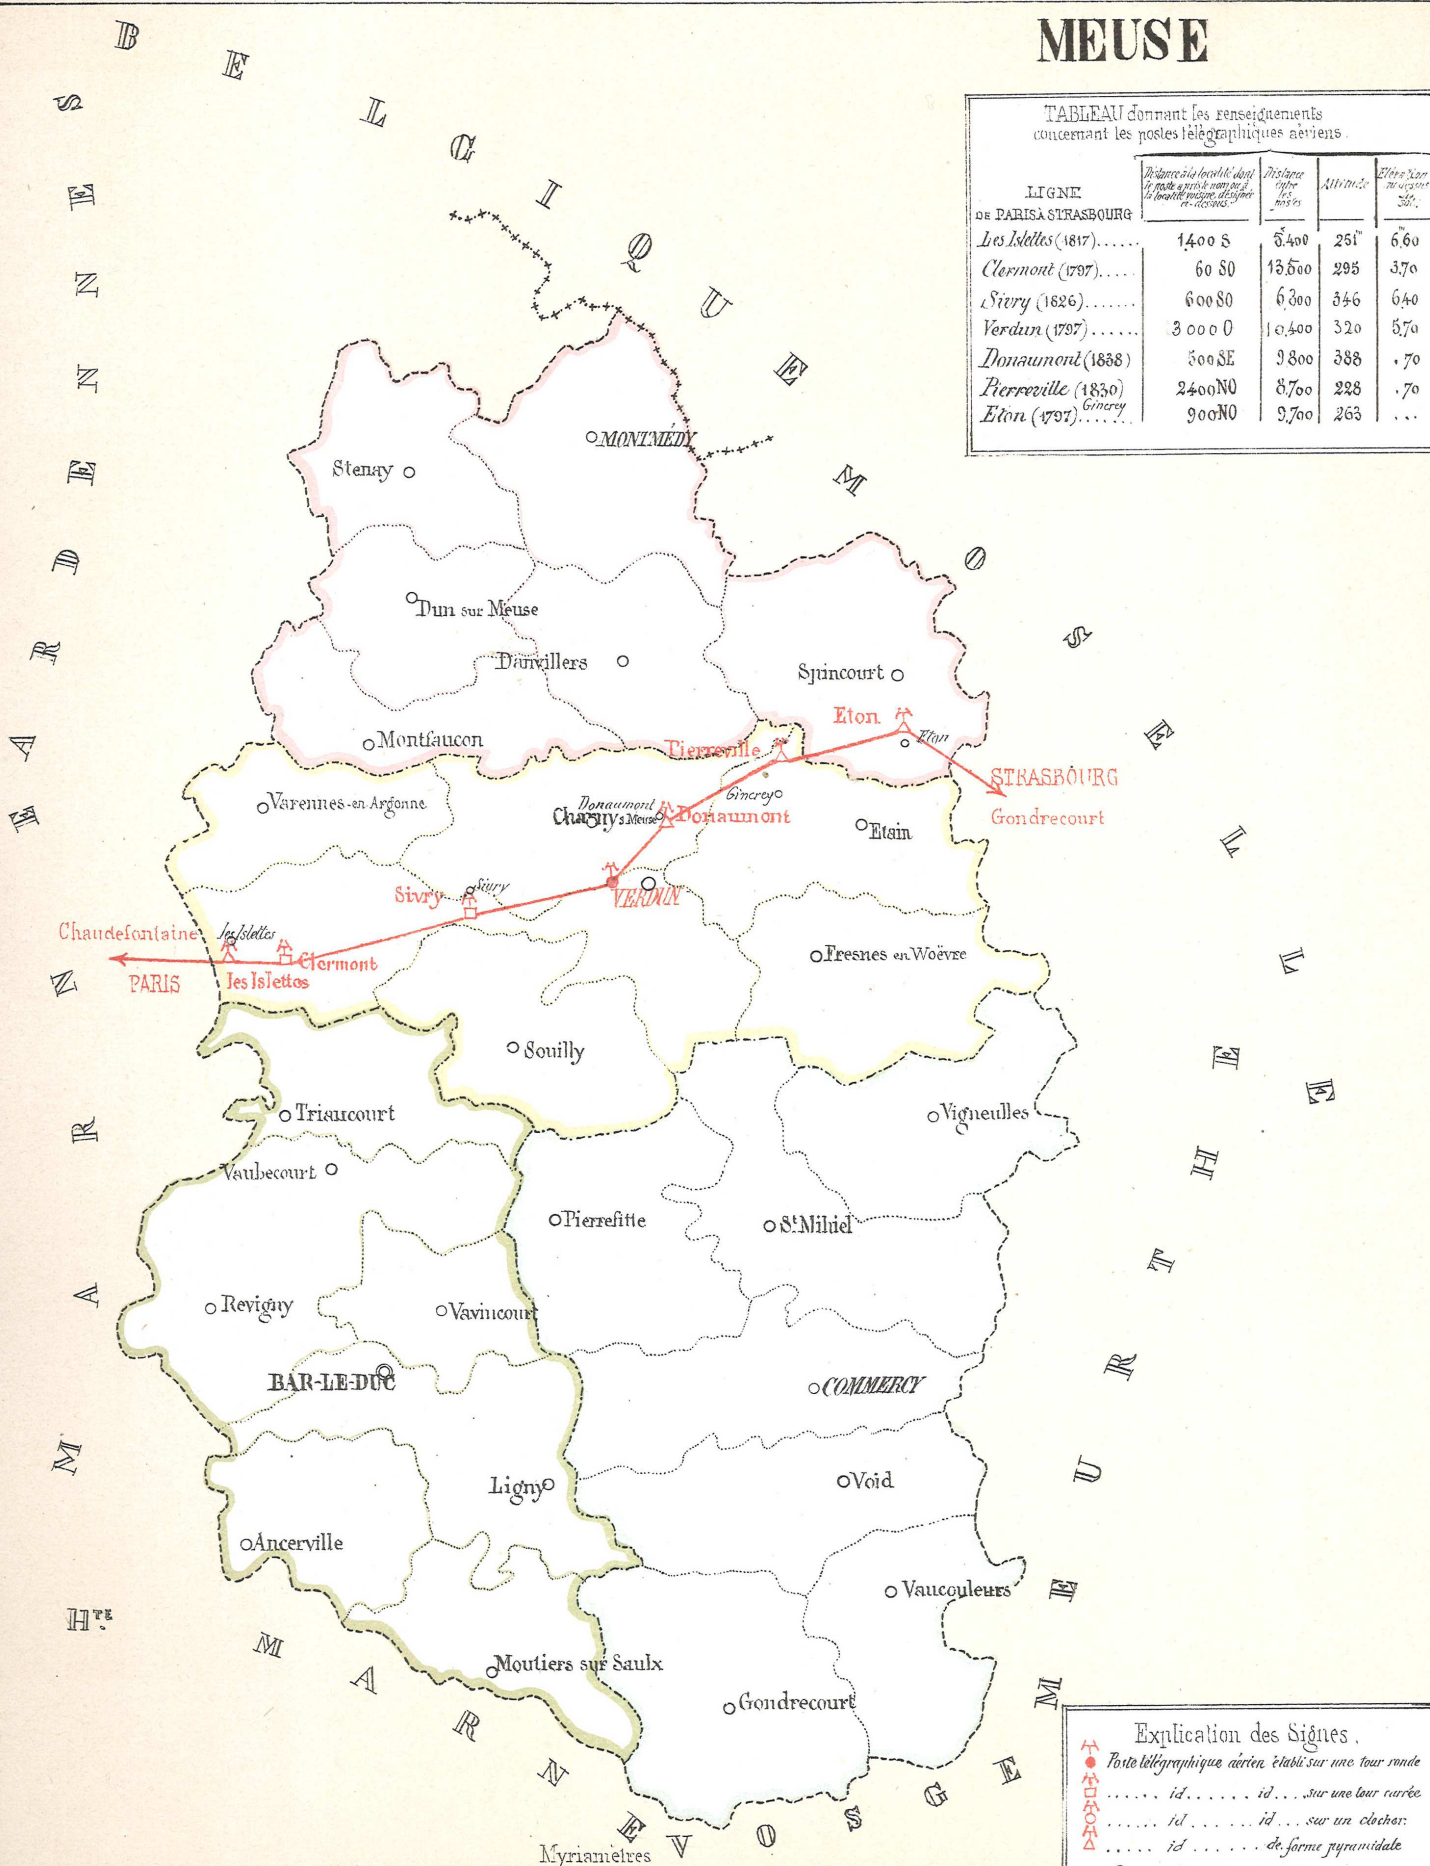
MEUSE

TABLEAU donnant les renseignements concernant les postes télégraphiques aériens.

| LIGNE DE PARIS À STRASBOURG | Distance à la localité dont le poste a pris le nom ou à la localité voisine désignée ci-dessous. | Distance entre les postes | Altitude | Élévat. au-dessus du sol |
|---|---|---|---|---|
| Les Islettes (1817)...... | 1400 S | 5.400 | 251$^m$ | 6.60 |
| Clermont (1797)..... | 60 S0 | 13.500 | 295 | 3.70 |
| Sivry (1826)....... | 600 S0 | 6.300 | 346 | 6.40 |
| Verdun (1797)...... | 3000 O | 10.400 | 320 | 5.70 |
| Donaumont (1838) | 500 SE | 9.800 | 388 | .70 |
| Pierreville (1830) | 2400 NO | 8.700 | 228 | .70 |
| Eton (1797) Gincrey..... | 900 NO | 9.700 | 263 | ... |

BELGIQUE

MOSELLE

MEURTHE ET MOSELLE

VOSGES

Hte MARNE

MARNE

ARDENNES

MONTMÉDY
Stenay
Dun sur Meuse
Damvillers
Spincourt
Montfaucon
Eton
Eton
Pierreville
STRASBOURG
Gondrecourt
Gincrey
Varennes-en-Argonne
Donaumont
Charny s Meuse
Donaumont
Etain
Sivry
Sivry
VERDUN
Chaudefontaine
Les Islettes
PARIS
Clermont
Les Islettes
Fresnes en Woëvre
Souilly
Triaucourt
Vigneulles
Vaubecourt
Pierrefitte
St Mihiel
Revigny
Vavincourt
BAR-LE-DUC
COMMERCY
Ligny
Void
Ancerville
Vaucouleurs
Moutiers sur Saulx
Gondrecourt
Myriamètres

Explication des Signes.
Poste télégraphique aérien établi sur une tour ronde
...... id ...... id ... sur une tour carrée
...... id ...... id ... sur un clocher.
...... id ...... de forme pyramidale